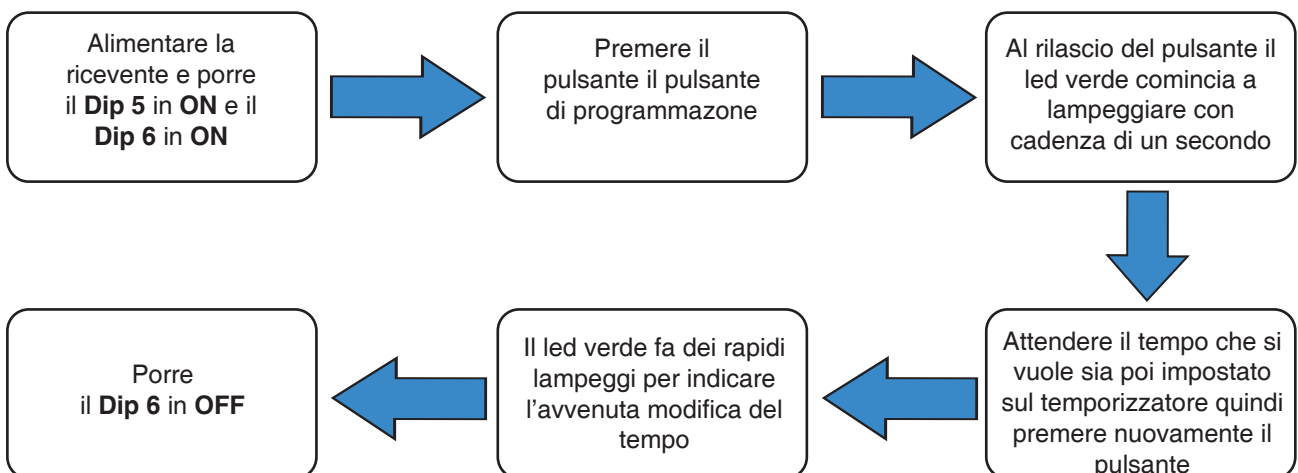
Alimentare la ricevente e porre il **Dip 5** in **ON** e il **Dip 6** in **ON**

Premere il pulsante il pulsante di programmazone

Al rilascio del pulsante il led verde comincia a lampeggiare con cadenza di un secondo

Attendere il tempo che si vuole sia poi impostato sul temporizzatore quindi premere nuovamente il pulsante

Il led verde fa dei rapidi lampeggi per indicare l'avvenuta modifica del tempo

Porre il **Dip 6** in **OFF**